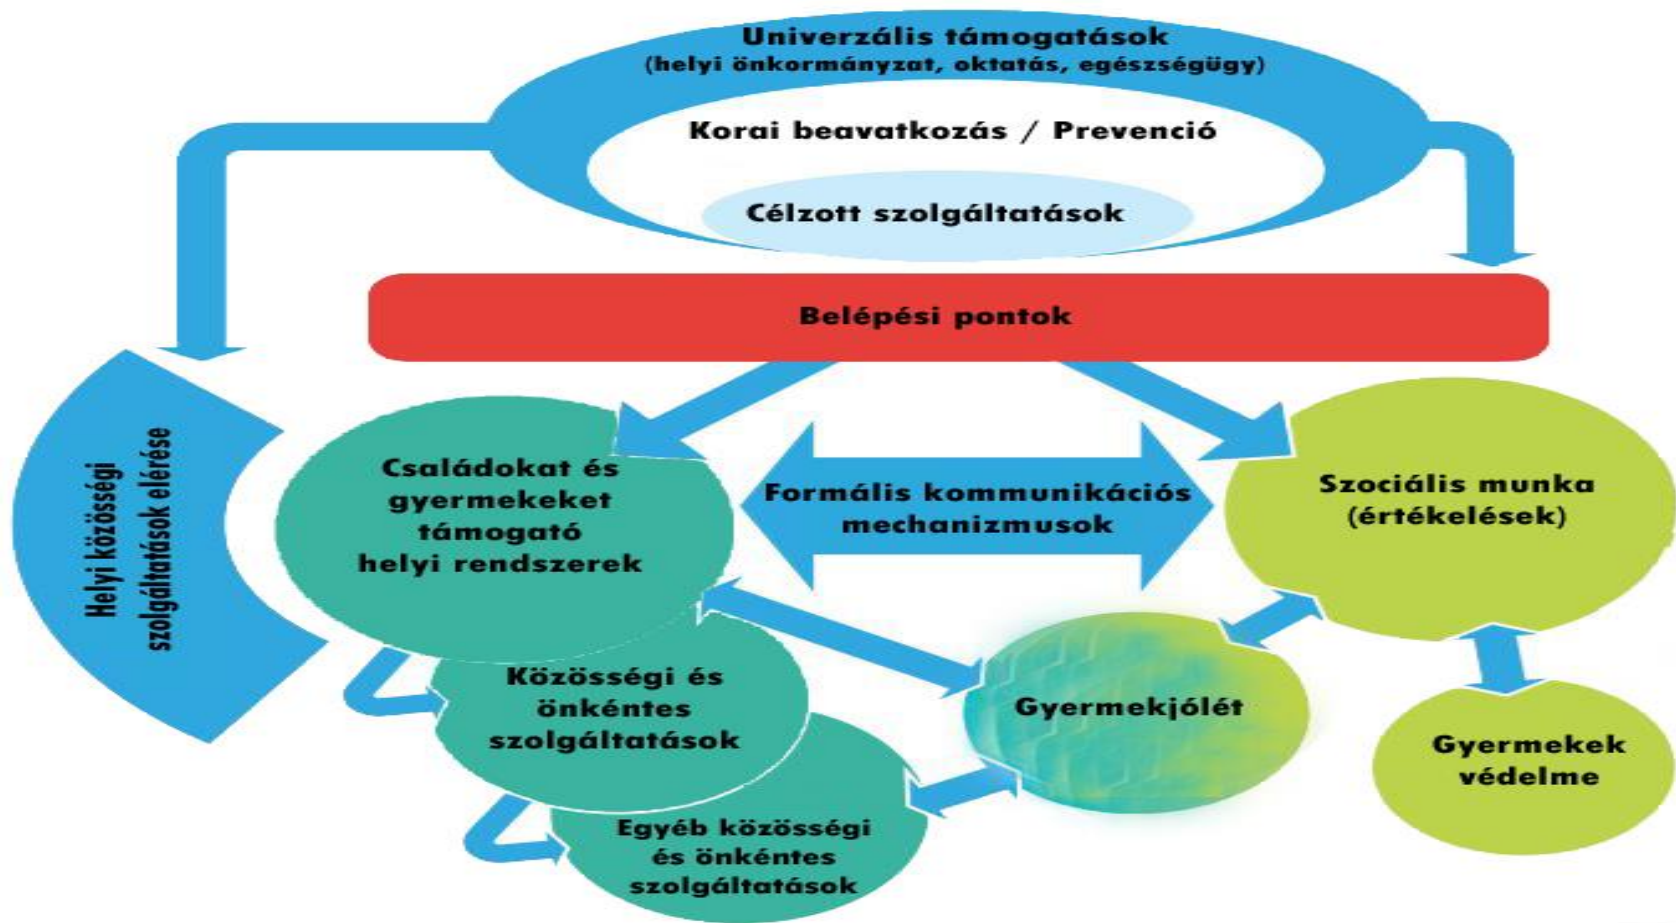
Univerzális támogatások
(helyi önkormányzat, oktatás, egészségügy)

Korai beavatkozás / Prevenció

Célzott szolgáltatások

Belépési pontok

Helyi közösségi szolgáltatások elérése

Családokat és gyermekeket támogató helyi rendszerek

Formális kommunikációs mechanizmusok

Szociális munka (értékelések)

Közösségi és önkéntes szolgáltatások

Gyermekjólét

Gyermekek védelme

Egyéb közösségi és önkéntes szolgáltatások